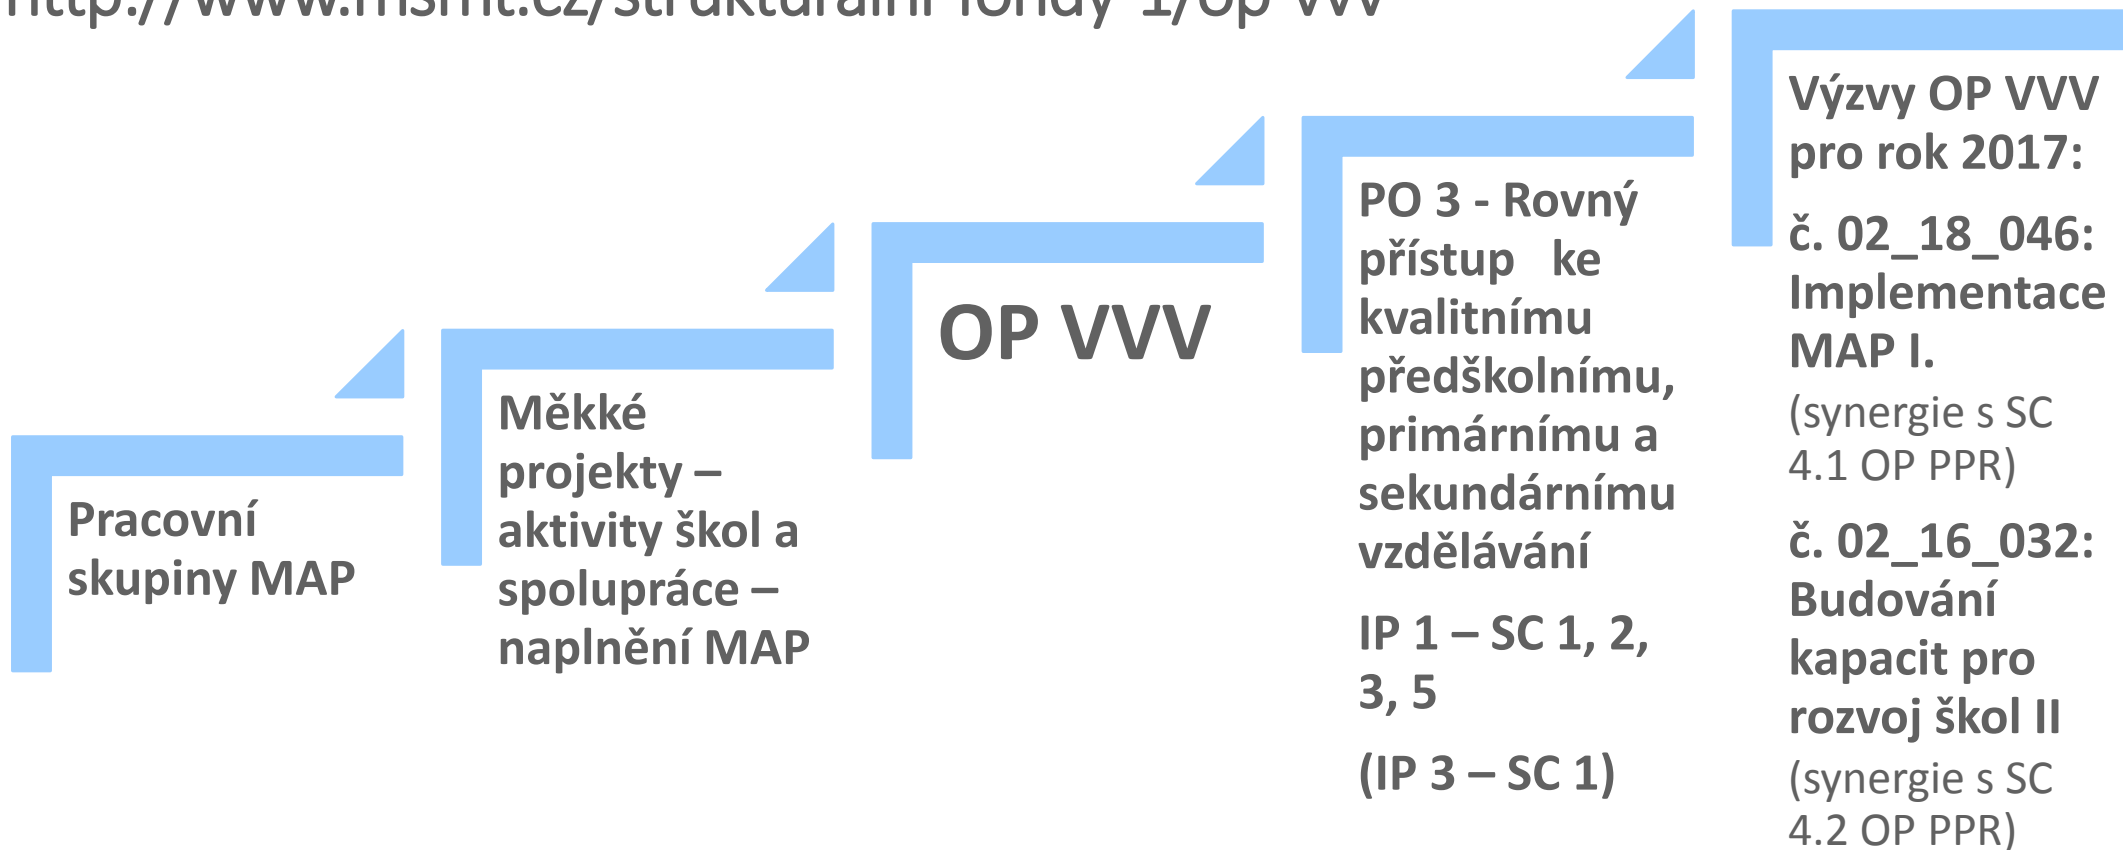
http://www.msmt.cz/strukturalni-fondy-1/op-vvv

Pracovní skupiny MAP

Měkké projekty – aktivity škol a spolupráce – naplnění MAP

OP VVV

PO 3 - Rovný přístup ke kvalitnímu předškolnímu, primárnímu a sekundárnímu vzdělávání

IP 1 – SC 1, 2, 3, 5

(IP 3 – SC 1)

Výzvy OP VVV pro rok 2017:

č. 02_18_046: Implementace MAP I.

(synergie s SC 4.1 OP PPR)

č. 02_16_032: Budování kapacit pro rozvoj škol II

(synergie s SC 4.2 OP PPR)